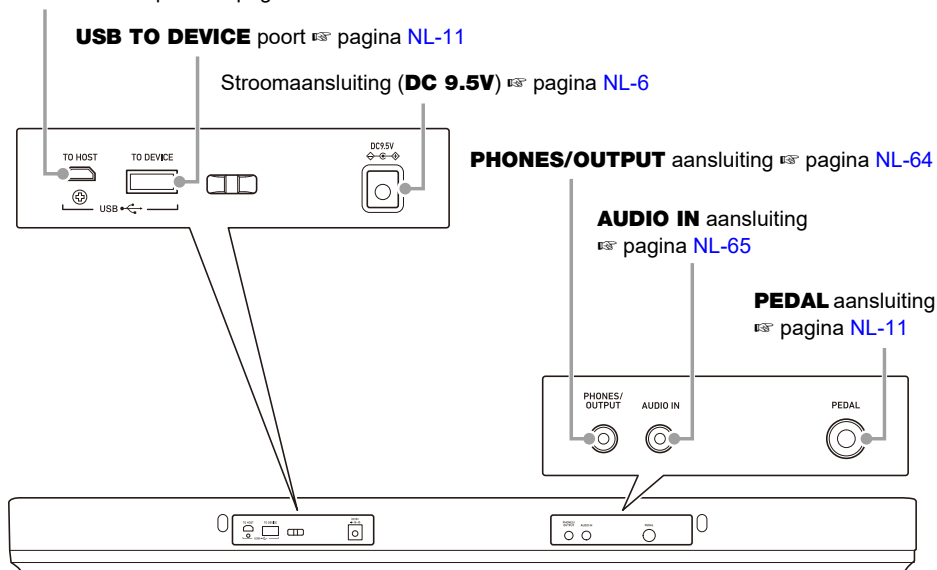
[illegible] pagina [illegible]

**USB TO DEVICE** poort ☞ pagina NL-11

Stroomaansluiting (**DC 9.5V**) ☞ pagina NL-6

**PHONES/OUTPUT** aansluiting ☞ pagina NL-64

**AUDIO IN** aansluiting ☞ pagina NL-65

**PEDAL** aansluiting ☞ pagina NL-11

TO HOST

TO DEVICE

USB

DC9.5V

PHONES/ OUTPUT

AUDIO IN

PEDAL